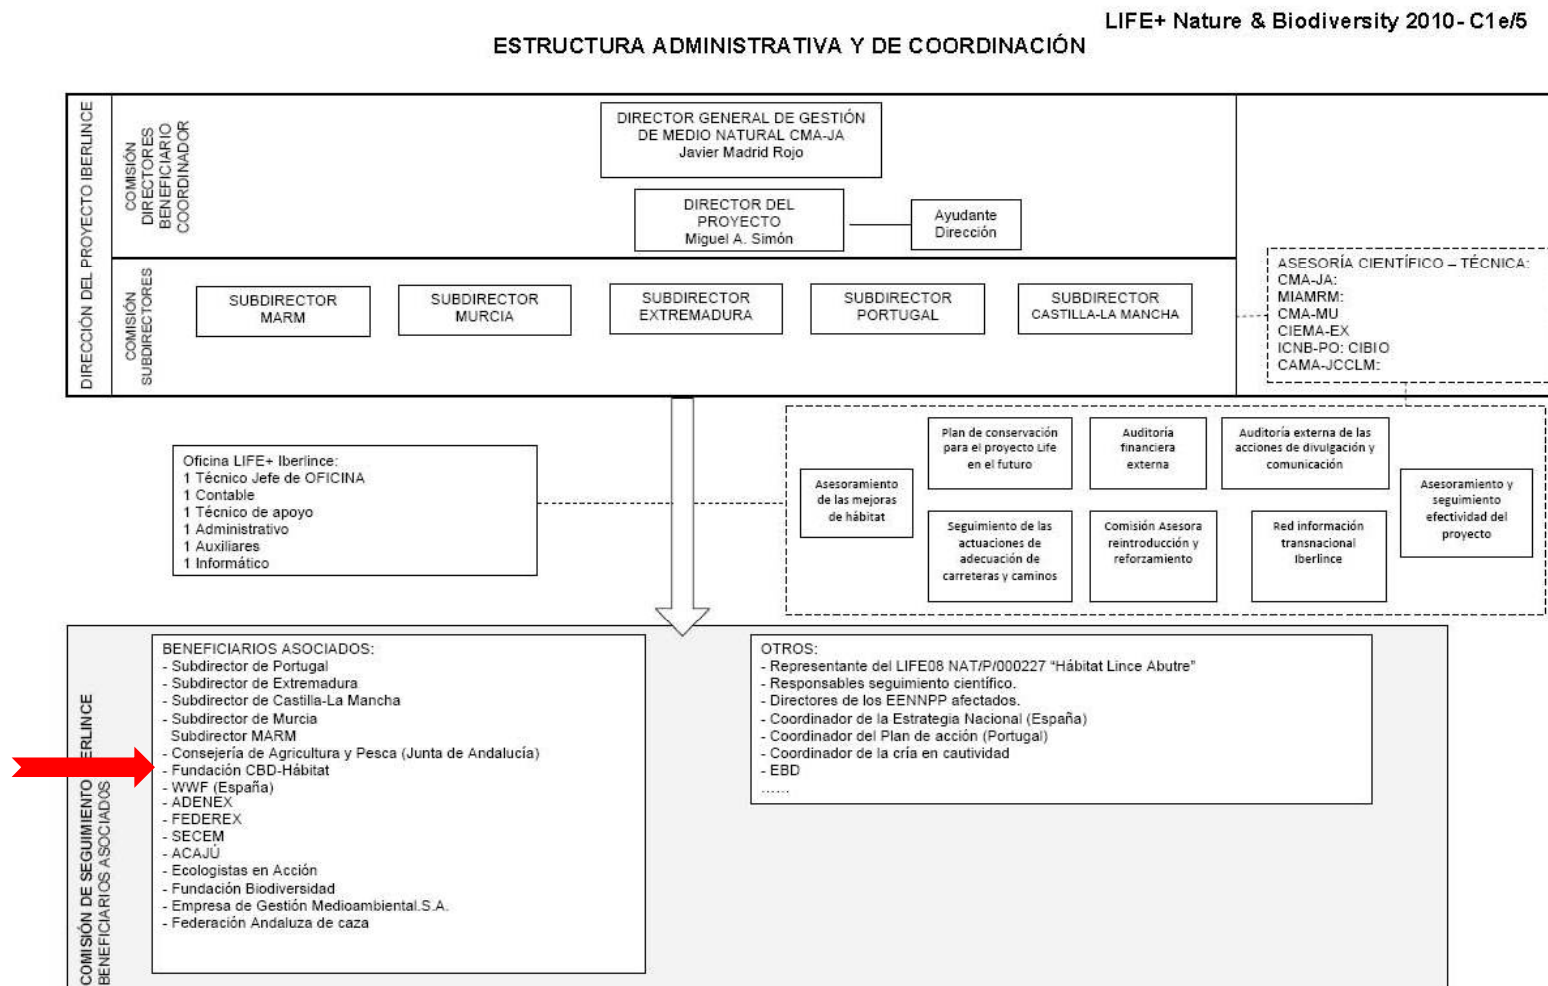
LIFE+ Nature & Biodiversity 2010- C1e/5

ESTRUCTURA ADMINISTRATIVA Y DE COORDINACIÓN

DIRECCIÓN DEL PROYECTO IBERLINCE

COMISIÓN DIRECTORES BENEFICIARIO COORDINADOR

DIRECTOR GENERAL DE GESTIÓN DE MEDIO NATURAL CMA-JA
Javier Madrid Rojo

DIRECTOR DEL PROYECTO
Miguel A. Simón

Ayudante Dirección

COMISIÓN SUBDIRECTORES

SUBDIRECTOR MARM

SUBDIRECTOR MURCIA

SUBDIRECTOR EXTREMADURA

SUBDIRECTOR PORTUGAL

SUBDIRECTOR CASTILLA-LA MANCHA

ASESORÍA CIENTÍFICO – TÉCNICA:
CMA-JA:
MIAMRM:
CMA-MU
CIEMA-EX
ICNB-PO: CIBIO
CAMA-JCCLM:

Oficina LIFE+ Iberlince:
1 Técnico Jefe de OFICINA
1 Contable
1 Técnico de apoyo
1 Administrativo
1 Auxiliares
1 Informático

Asesoramiento de las mejoras de hábitat

Plan de conservación para el proyecto Life en el futuro

Auditoría financiera externa

Auditoría externa de las acciones de divulgación y comunicación

Asesoramiento y seguimiento efectividad del proyecto

Seguimiento de las actuaciones de adecuación de carreteras y caminos

Comisión Asesora reintroducción y reforzamiento

Red información transnacional Iberlince

COMISIÓN DE SEGUIMIENTO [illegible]ERLINCE
BENEFICIARIOS ASOCIADOS

BENEFICIARIOS ASOCIADOS:
- Subdirector de Portugal
- Subdirector de Extremadura
- Subdirector de Castilla-La Mancha
- Subdirector de Murcia
Subdirector MARM
- Consejería de Agricultura y Pesca (Junta de Andalucía)
- Fundación CBD-Hábitat
- WWF (España)
- ADENEX
- FEDEREX
- SECEM
- ACAJÚ
- Ecologistas en Acción
- Fundación Biodiversidad
- Empresa de Gestión Medioambiental.S.A.
- Federación Andaluza de caza

OTROS:
- Representante del LIFE08 NAT/P/000227 "Hábitat Lince Abutre"
- Responsables seguimiento científico.
- Directores de los EENNPP afectados.
- Coordinador de la Estrategia Nacional (España)
- Coordinador del Plan de acción (Portugal)
- Coordinador de la cría en cautividad
- EBD
......